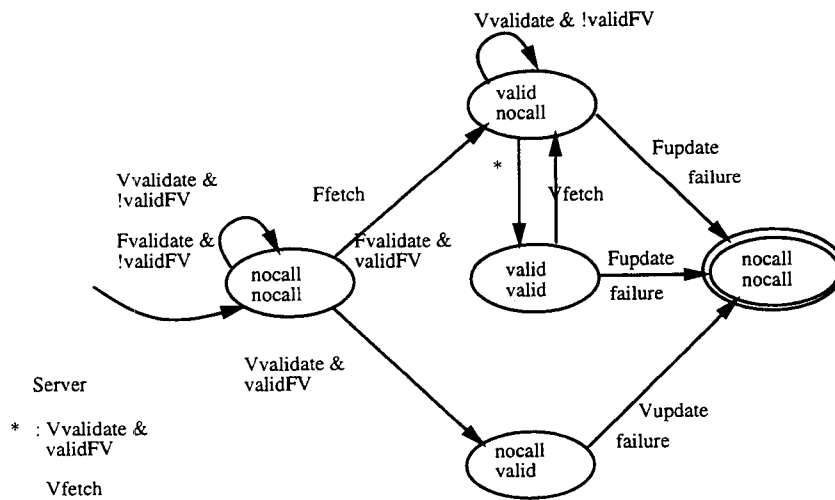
Vvalidate & !validFV

valid nocall

Fupdate

failure

*

Vfetch

Vvalidate & !validFV

Ffetch

Fvalidate & !validFV

Fvalidate & validFV

nocall nocall

valid valid

Fupdate

failure

nocall nocall

Vvalidate & validFV

Server

* : Vvalidate & validFV

Vfetch

nocall valid

Vupdate

failure